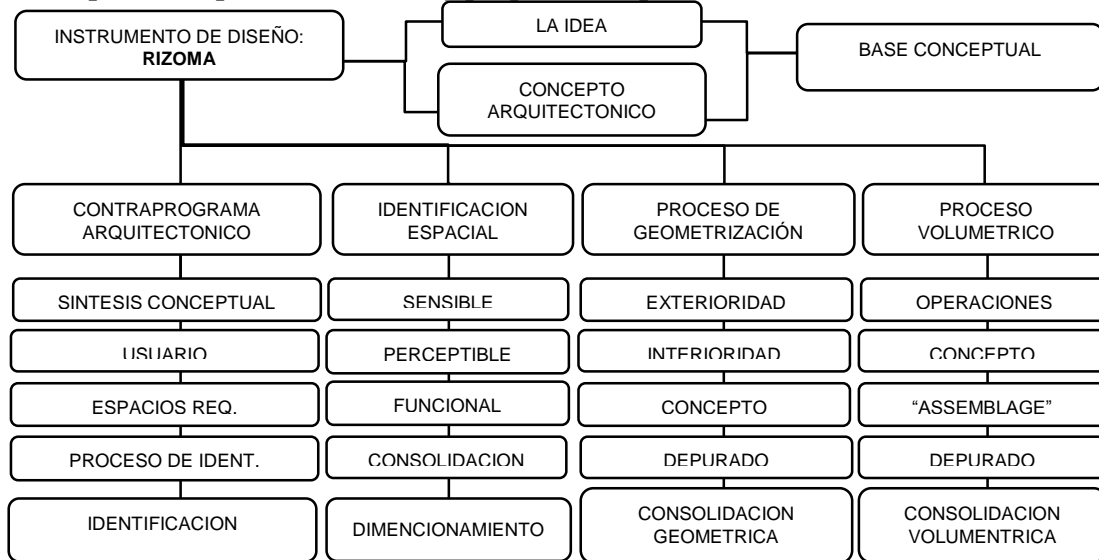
INSTRUMENTO DE DISEÑO: **RIZOMA**

LA IDEA

CONCEPTO ARQUITECTONICO

BASE CONCEPTUAL

CONTRAPROGRAMA ARQUITECTONICO

SINTESIS CONCEPTUAL

USUARIO

ESPACIOS REQ.

PROCESO DE IDENT.

IDENTIFICACION

IDENTIFICACION ESPACIAL

SENSIBLE

PERCEPTIBLE

FUNCIONAL

CONSOLIDACION

DIMENCIONAMIENTO

PROCESO DE GEOMETRIZACIÓN

EXTERIORIDAD

INTERIORIDAD

CONCEPTO

DEPURADO

CONSOLIDACION GEOMETRICA

PROCESO VOLUMETRICO

OPERACIONES

CONCEPTO

“ASSEMBLAGE”

DEPURADO

CONSOLIDACION VOLUMENTRICA